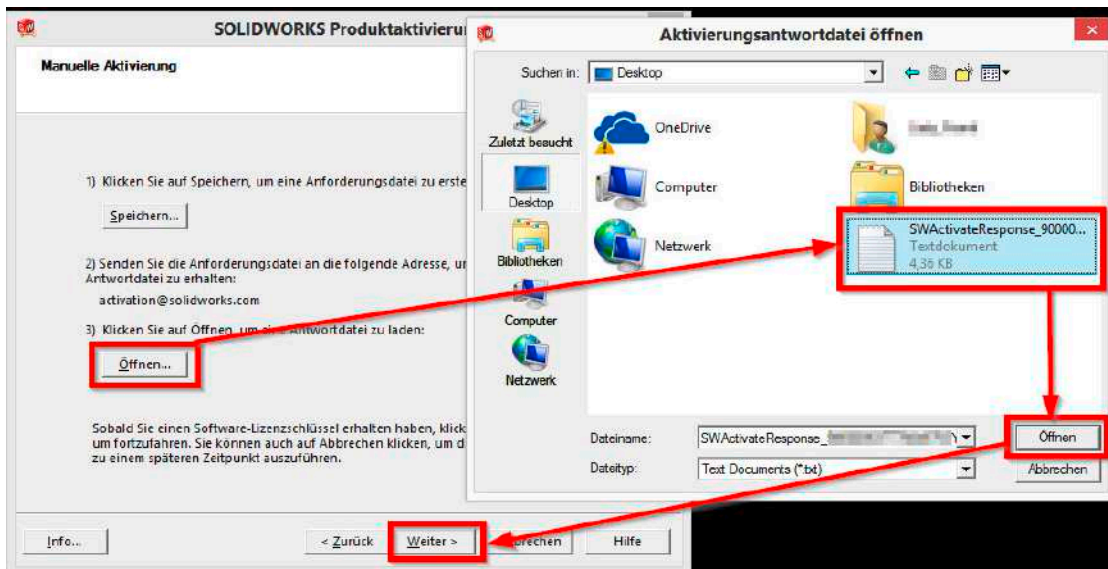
SOLIDWORKS Produktaktivierur

Manuelle Aktivierung

1) Klicken Sie auf Speichern, um eine Anforderungsdatei zu erste

Speichern...

2) Senden Sie die Anforderungsdatei an die folgende Adresse, ur Antwortdatei zu erhalten:

activation@solidworks.com

3) Klicken Sie auf Öffnen, um eine Antwortdatei zu laden:

Öffnen...

Sobald Sie einen Software-Lizenzschlüssel erhalten haben, klick um fortzufahren. Sie können auch auf Abbrechen klicken, um d zu einem späteren Zeitpunkt auszuführen.

Info...

< Zurück

Weiter >

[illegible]rechen

Hilfe

Aktivierungsantwortdatei öffnen

×

Suchen in:

Desktop

Zuletzt besucht

Desktop

Bibliotheken

Computer

Netzwerk

OneDrive

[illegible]

Computer

Bibliotheken

Netzwerk

SWActivateResponse_90000...

Textdokument

4,36 KB

Dateiname:

SWActivateResponse_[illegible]

Öffnen

Dateityp:

Text Documents (*.txt)

Abbrechen